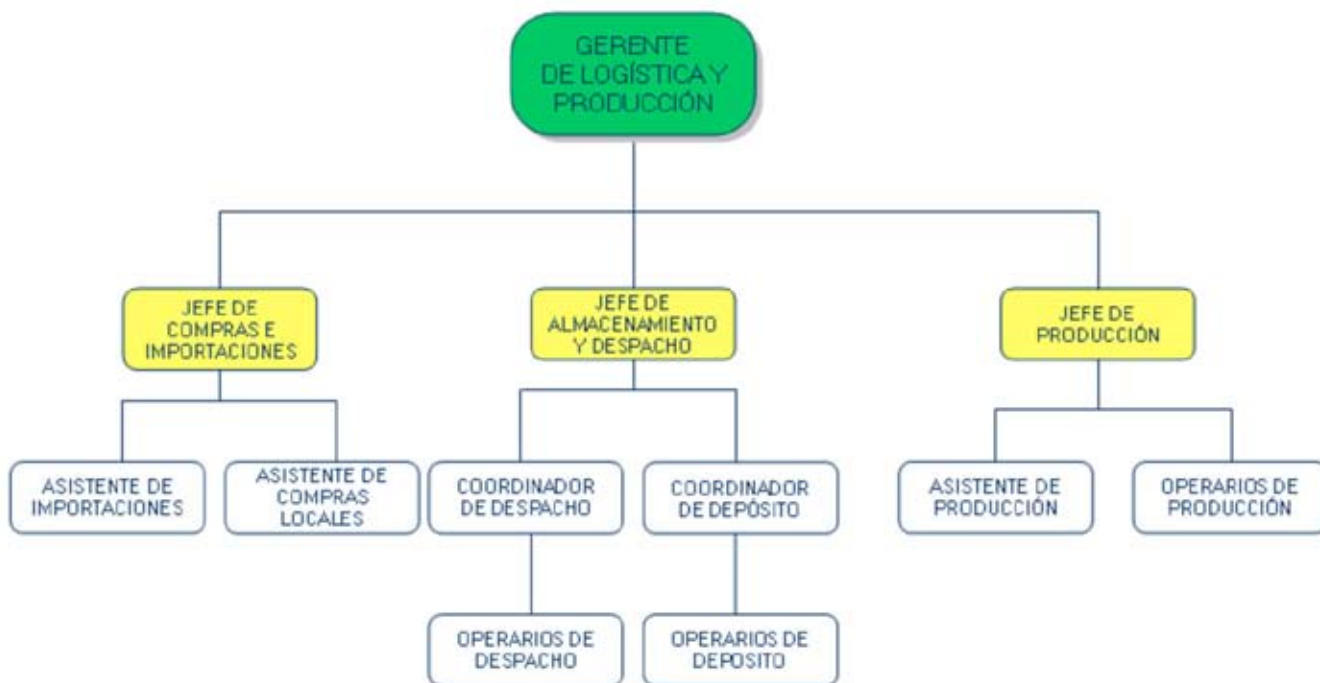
GERENTE DE LOGÍSTICA Y PRODUCCIÓN

JEFE DE COMPRAS E IMPORTACIONES

JEFE DE ALMACENAMIENTO Y DESPACHO

JEFE DE PRODUCCIÓN

ASISTENTE DE IMPORTACIONES

ASISTENTE DE COMPRAS LOCALES

COORDINADOR DE DESPACHO

COORDINADOR DE DEPÓSITO

ASISTENTE DE PRODUCCIÓN

OPERARIOS DE PRODUCCIÓN

OPERARIOS DE DESPACHO

OPERARIOS DE DEPOSITO